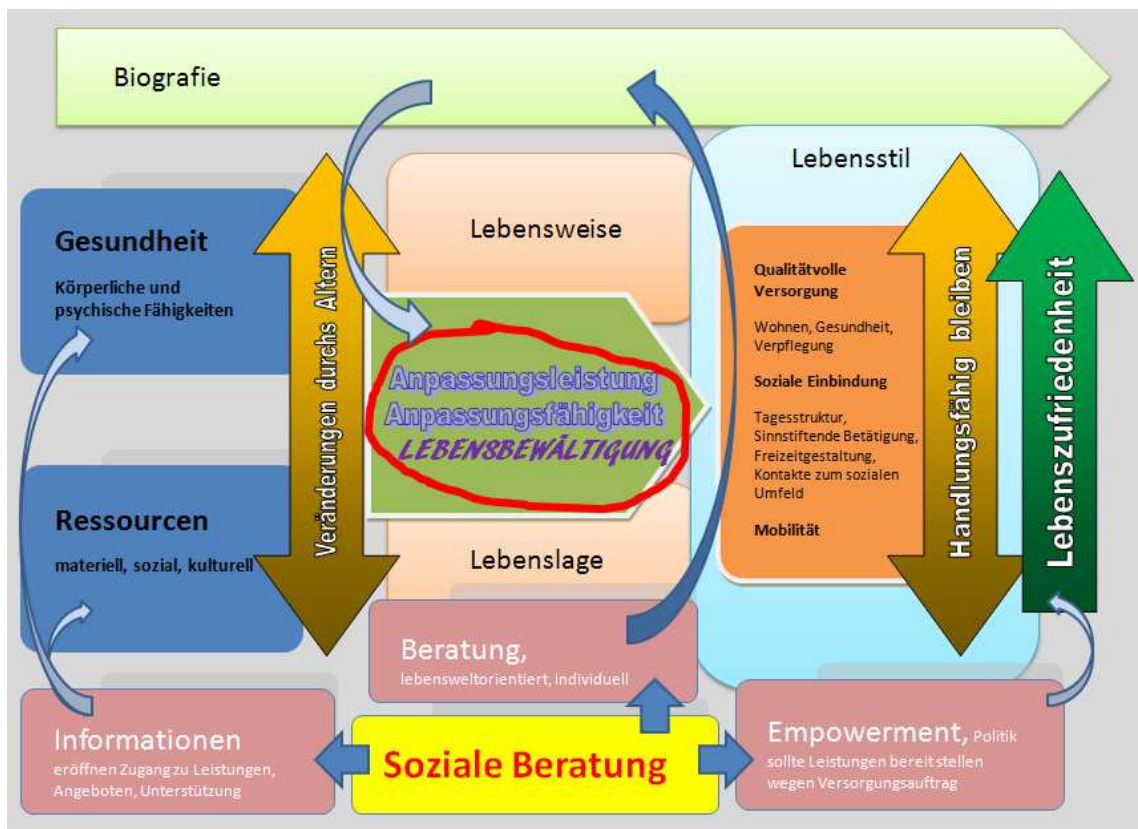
Biografie

Gesundheit

Körperliche und psychische Fähigkeiten

Ressourcen

materiell, sozial, kulturell

Veränderungen durchs Altern

Lebensweise

Anpassungsleistung
Anpassungsfähigkeit
LEBENSBEWÄLTIGUNG

Lebenslage

Lebensstil

Qualitätvolle Versorgung

Wohnen, Gesundheit, Verpflegung

Soziale Einbindung

Tagesstruktur, Sinnstiftende Betätigung, Freizeitgestaltung, Kontakte zum sozialen Umfeld

Mobilität

Handlungsfähig bleiben

Lebenszufriedenheit

Beratung,
lebensweltorientiert, individuell

Informationen
eröffnen Zugang zu Leistungen, Angeboten, Unterstützung

Soziale Beratung

Empowerment, Politik sollte Leistungen bereit stellen wegen Versorgungsauftrag